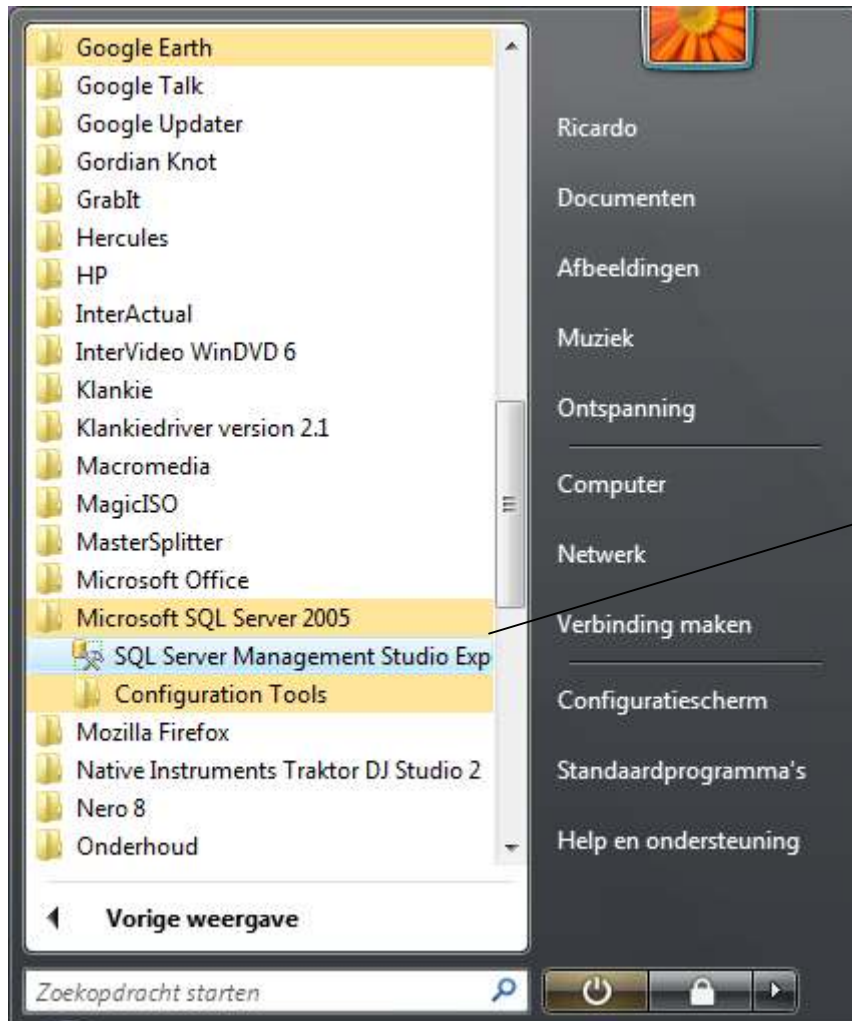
Google Earth
Google Talk
Google Updater
Gordian Knot
GrabIt
Hercules
HP
InterActual
InterVideo WinDVD 6
Klankie
Klankiedriver version 2.1
Macromedia
MagicISO
MasterSplitter
Microsoft Office
Microsoft SQL Server 2005
SQL Server Management Studio Exp
Configuration Tools
Mozilla Firefox
Native Instruments Traktor DJ Studio 2
Nero 8
Onderhoud

Vorige weergave

Zoekopdracht starten

Ricardo
Documenten
Afbeeldingen
Muziek
Ontspanning
Computer
Netwerk
Verbinding maken
Configuratiescherm
Standaardprogramma's
Help en ondersteuning